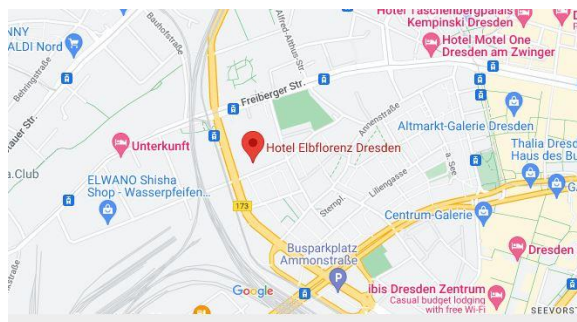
NNY
ALDI Nord
Behringstraße
Bauhofstraße
Alfred-Althus-Str.
Hotel Taschenbergpalais Kempinski Dresden
Hotel Motel One Dresden am Zwinger
Freiberger Str.
Ammonstraße
Annenstraße
Altmarkt-Galerie Dresden
Thalia Dresden Das Bu
auer Str.
Unterkunft
Hotel Elbflorenz Dresden
a.Club
ELWANO Shisha Shop - Wasserpfeifen...
Sternpl.
Lilliengasse
See
Centrum-Galerie
173
Busparkplatz Ammonstraße
Dresden
Google
ibis Dresden Zentrum
Casual budget lodging with free Wi-Fi
SEEVORS